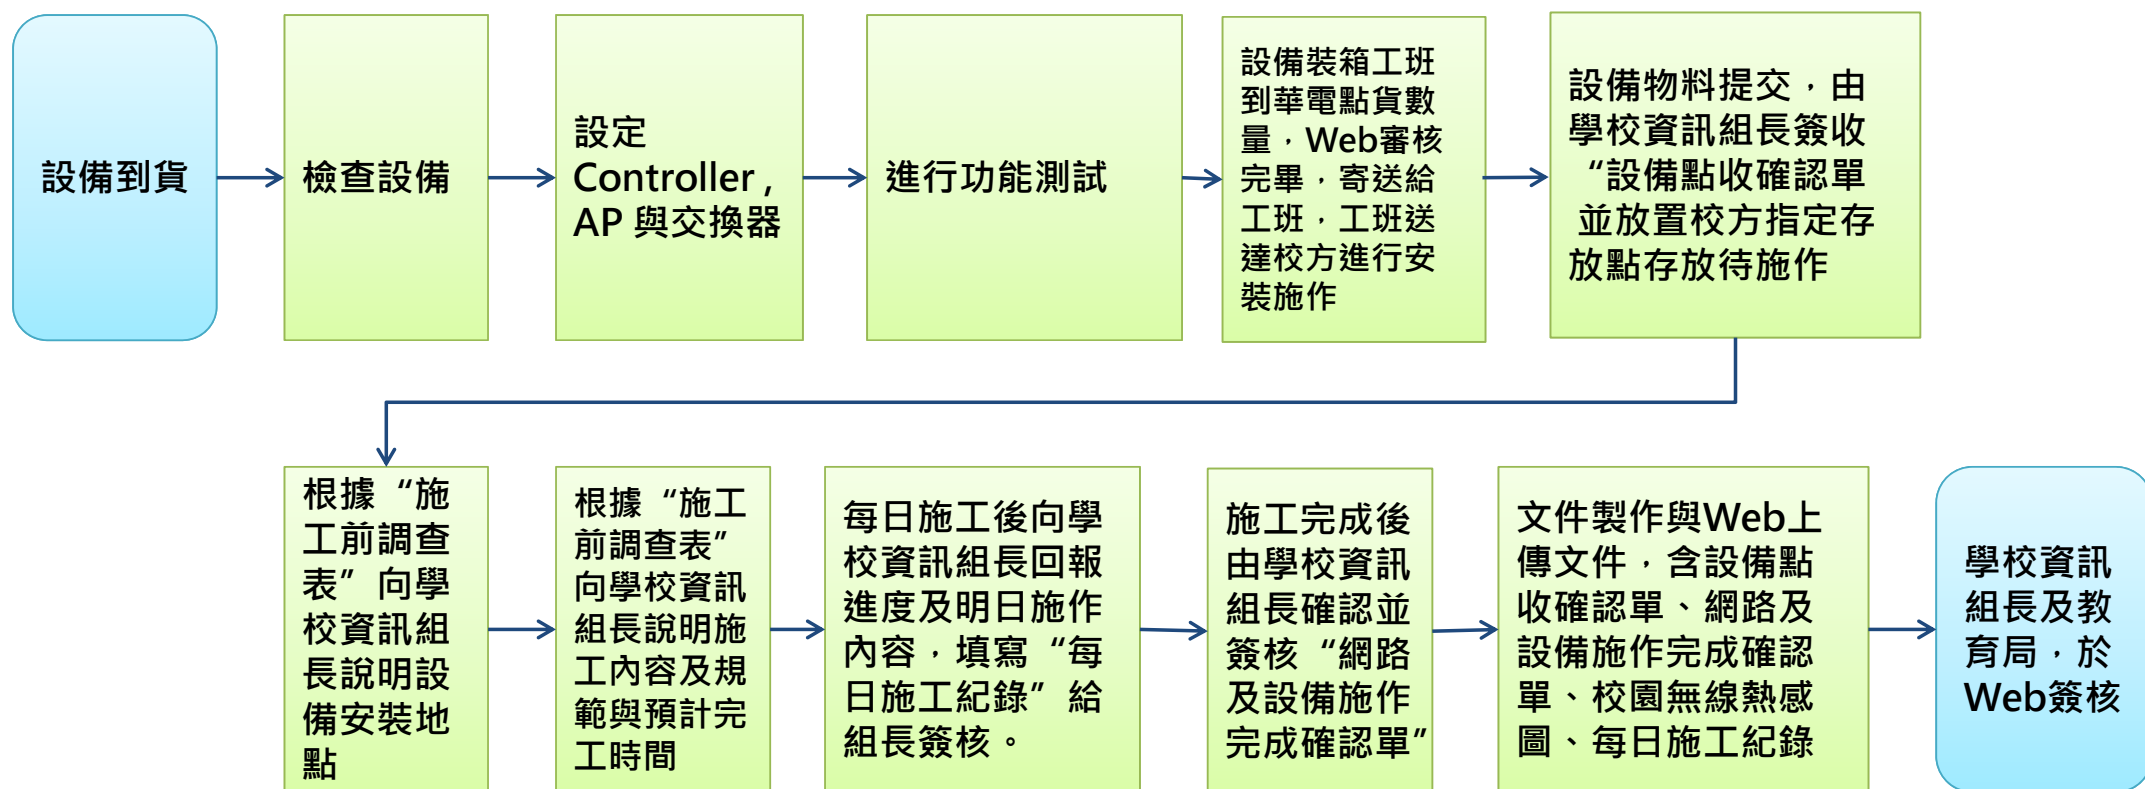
設備到貨

檢查設備

設定 Controller，AP 與交換器

進行功能測試

設備裝箱工班到華電點貨數量，Web審核完畢，寄送給工班，工班送達校方進行安裝施作

設備物料提交，由學校資訊組長簽收“設備點收確認單並放置校方指定存放點存放待施作

根據“施工前調查表”向學校資訊組長說明設備安裝地點

根據“施工前調查表”向學校資訊組長說明施工內容及規範與預計完工時間

每日施工後向學校資訊組長回報進度及明日施作內容，填寫“每日施工紀錄”給組長簽核。

施工完成後由學校資訊組長確認並簽核“網路及設備施作完成確認單”

文件製作與Web上傳文件，含設備點收確認單、網路及設備施作完成確認單、校園無線熱感圖、每日施工紀錄

學校資訊組長及教育局，於Web簽核